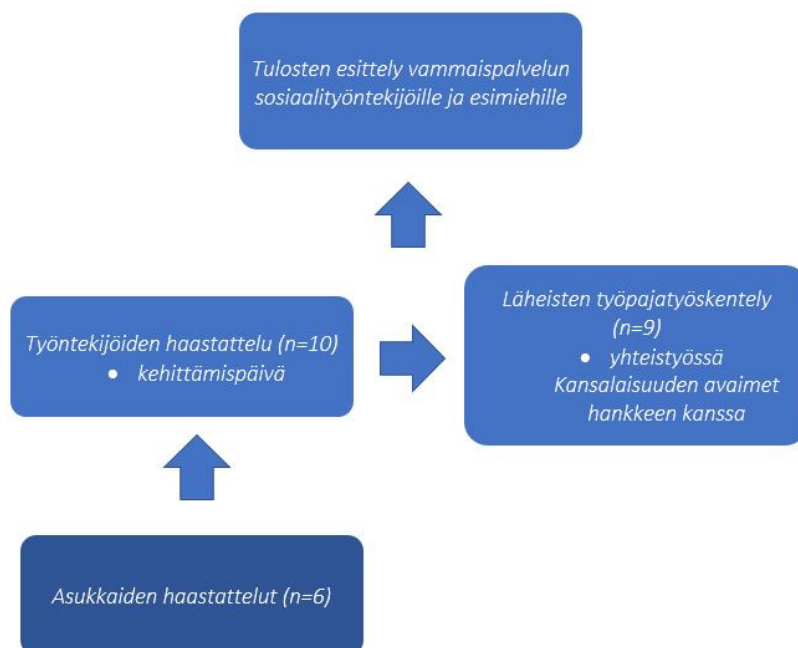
Tulosten esittely vammaispalvelun sosiaalityöntekijöille ja esimiehille

Työntekijöiden haastattelu (n=10)
• kehittämispäivä

Läheisten työpajatyöskentely (n=9)
• yhteistyössä Kansalaisuuden avaimet hankkeen kanssa

Asukkaiden haastattelut (n=6)